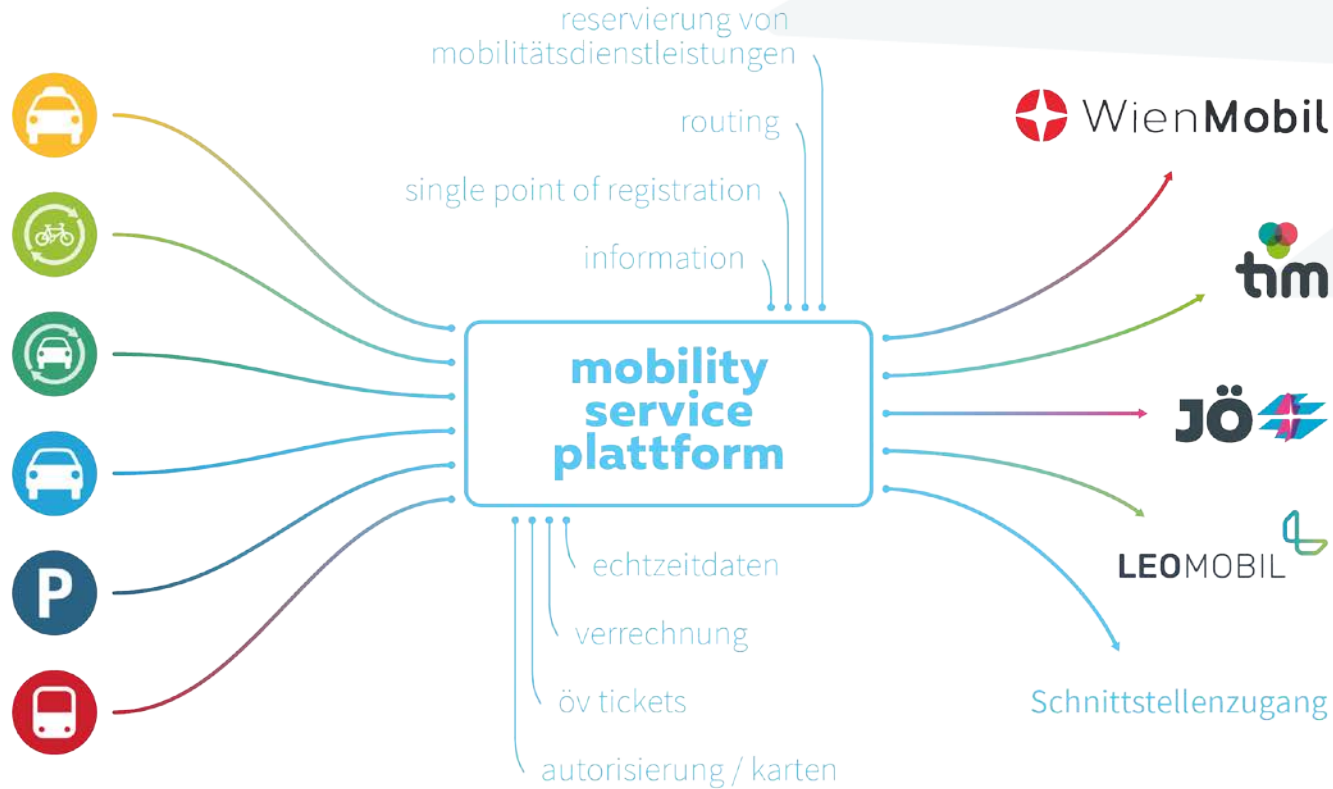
reservierung von mobilitätsdienstleistungen

routing

single point of registration

information

mobility service plattform

echtzeitdaten

verrechnung

öv tickets

autorisierung / karten

P

WienMobil

tim

JÖ

LEOMOBIL

Schnittstellenzugang